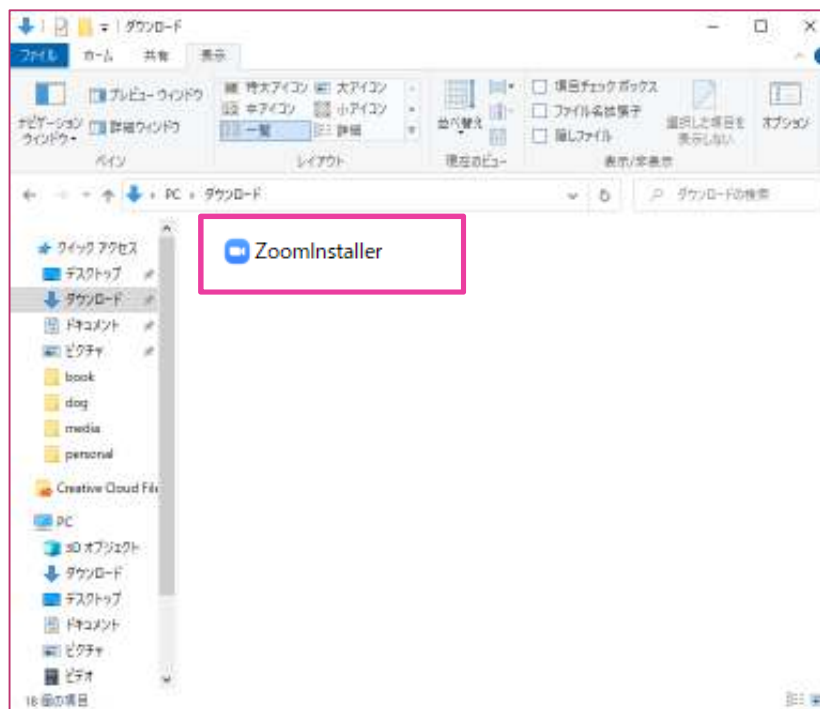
ダウンロード

ファイル ホーム 共有 表示

ナビゲーション ウィンドウ ▾ プレビュー ウィンドウ 詳細ウィンドウ
ペイン

特大アイコン 大アイコン 中アイコン 小アイコン 一覧 詳細
レイアウト

並べ替え
現在のビュー

項目チェック ボックス
ファイル名拡張子
隠しファイル
選択した項目を表示しない
表示/非表示

オプション

PC › ダウンロード

ダウンロードの検索

クイック アクセス
デスクトップ
ダウンロード
ドキュメント
ピクチャ
book
dog
media
personal
Creative Cloud Fil
PC
3D オブジェクト
ダウンロード
デスクトップ
ドキュメント
ピクチャ
ビデオ

ZoomInstaller

16 個の項目